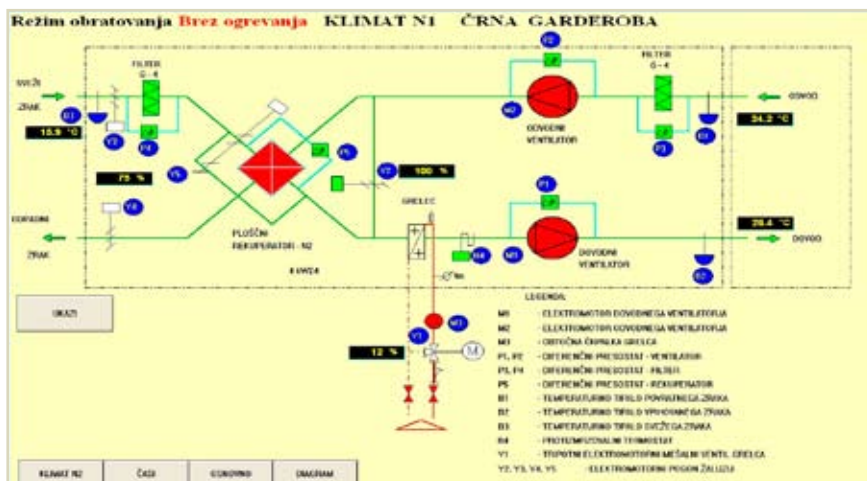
Režim obratovanja Brez ogrevanja KLIMAT N1 ČRNA GARDEROBA

SVEŽI ZRAK
FILTER G - 4
B3
15.9 °C
Y2
P4
Y5
75 %
Y4
ODPADNI ZRAK
PLOŠČNI REKUPERATOR - N2
P5
Y3
100 %
GRELEC
P2
M2
ODVODNI VENTILATOR
FILTER G - 4
P3
B1
ODVOD
24.2 °C
P1
M1
DOVODNI VENTILATOR
B2
25.4 °C
DOVOD
B4
Y1
M3
12 %
M

UKAZI

LEGENDA:
M1 - ELEKTROMOTOR DOVODNEGA VENTILATORJA
M2 - ELEKTROMOTOR ODVODNEGA VENTILATORJA
M3 - OBTOČNA ČRPALKA GRELCA
P1, P2 - DIFERENČNI PRESOSTAT - VENTILATOR
P3, P4 - DIFERENČNI PRESOSTAT - FILTER
P5 - DIFERENČNI PRESOSTAT - REKUPERATOR
B1 - TEMPERATURNO TIPALO POVRATNEGA ZRAKA
B2 - TEMPERATURNO TIPALO VPIHOVANEGA ZRAKA
B3 - TEMPERATURNO TIPALO SVEŽEGA ZRAKA
B4 - PROTIZMRZUJOČI TERMOSTAT
Y1 - TRIPOTNI ELEKTROMOTORNI MEŠALNI VENTIL GRELCA
Y2, Y3, Y4, Y5 - ELEKTROMOTORNI POGON ŽALUZIJ

KLIMAT N2 | ČASI | OSNOVNO | DIAGRAM